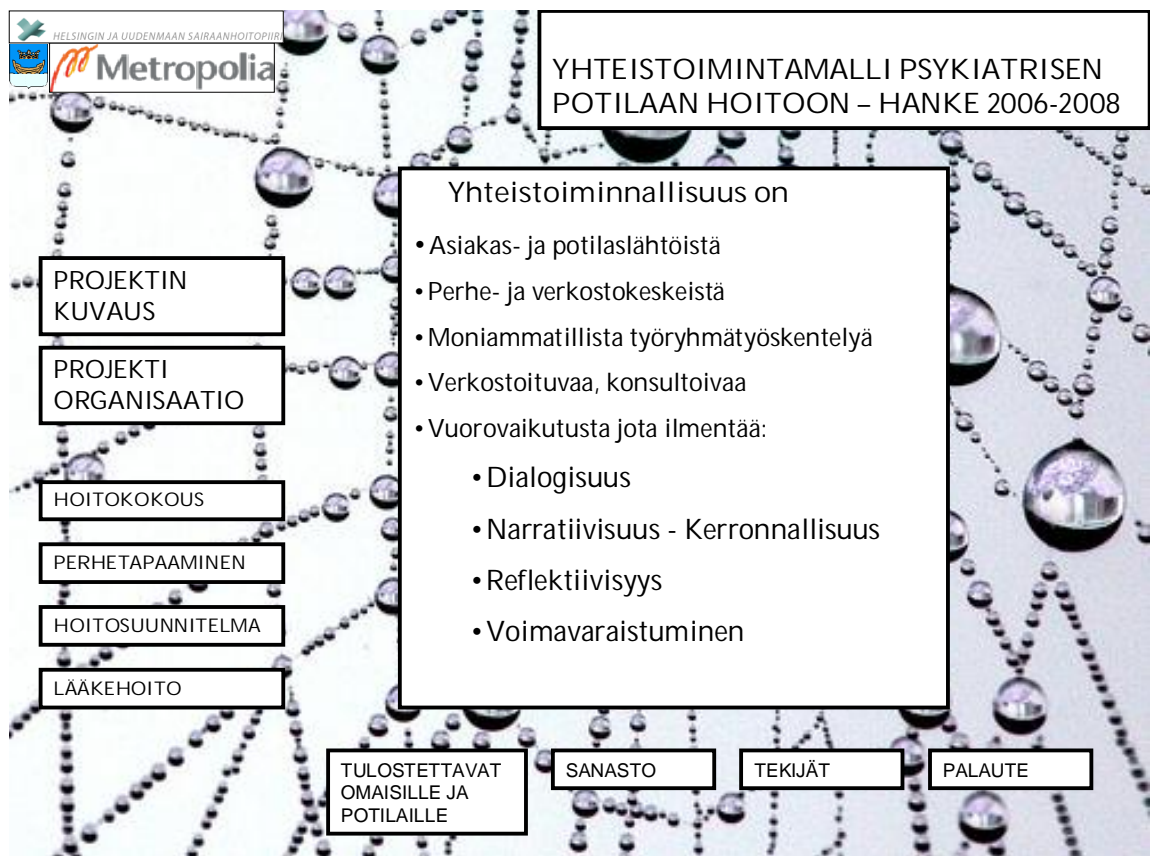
HELSINGIN JA UUDENMAAN SAIRAANHOITOPIIRI

Metropolia

YHTEISTOIMINTAMALLI PSYKIATRISEN POTILAAN HOITOON – HANKE 2006-2008

Yhteistoiminnallisuus on

• Asiakas- ja potilaslähtöistä
• Perhe- ja verkostokeskeistä
• Moniammatillista työryhmätyöskentelyä
• Verkostoituvaa, konsultoivaa
• Vuorovaikutusta jota ilmentää:
• Dialogisuus
• Narratiivisuus - Kerronnallisuus
• Reflektiivisyys
• Voimavaraistuminen

PROJEKTIN KUVAUS

PROJEKTI ORGANISAATIO

HOITOKOKOUS

PERHETAPAAMINEN

HOITOSUUNNITELMA

LÄÄKEHOITO

TULOSTETTAVAT OMAISILLE JA POTILAILLE

SANASTO

TEKIJÄT

PALAUTE